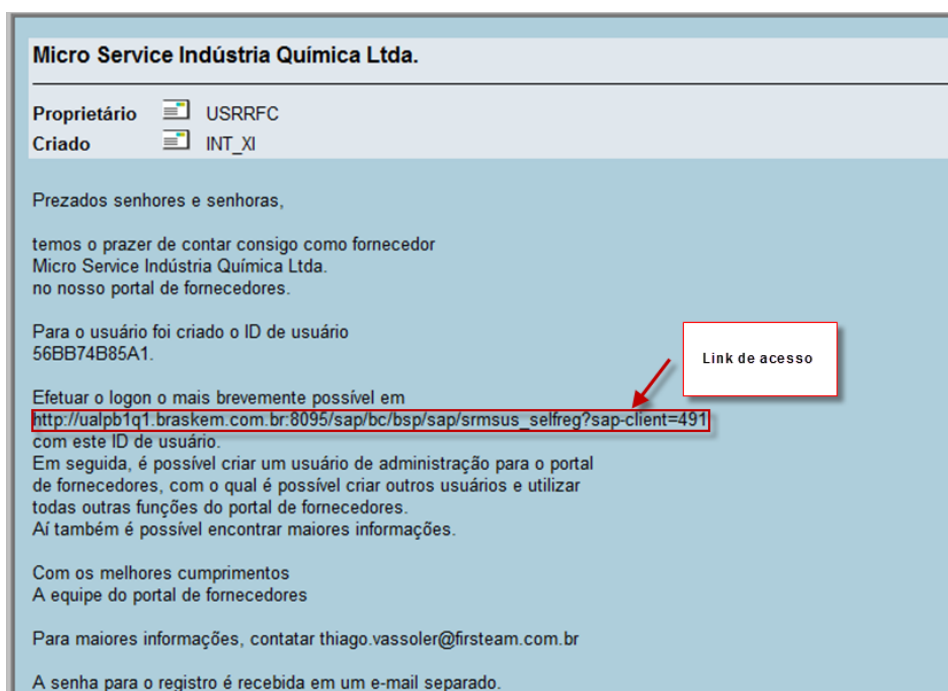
Micro Service Indústria Química Ltda.

Proprietário USRRFC
Criado INT_XI

Prezados senhores e senhoras,

temos o prazer de contar consigo como fornecedor
Micro Service Indústria Química Ltda.
no nosso portal de fornecedores.

Para o usuário foi criado o ID de usuário
56BB74B85A1.

Link de acesso

Efetuar o logon o mais brevemente possível em
http://ualpb1q1.braskem.com.br:8095/sap/bc/bsp/sap/srmsus_selfreg?sap-client=491
com este ID de usuário.
Em seguida, é possível criar um usuário de administração para o portal
de fornecedores, com o qual é possível criar outros usuários e utilizar
todas outras funções do portal de fornecedores.
Aí também é possível encontrar maiores informações.

Com os melhores cumprimentos
A equipe do portal de fornecedores

Para maiores informações, contatar thiago.vassoler@firsteam.com.br

A senha para o registro é recebida em um e-mail separado.